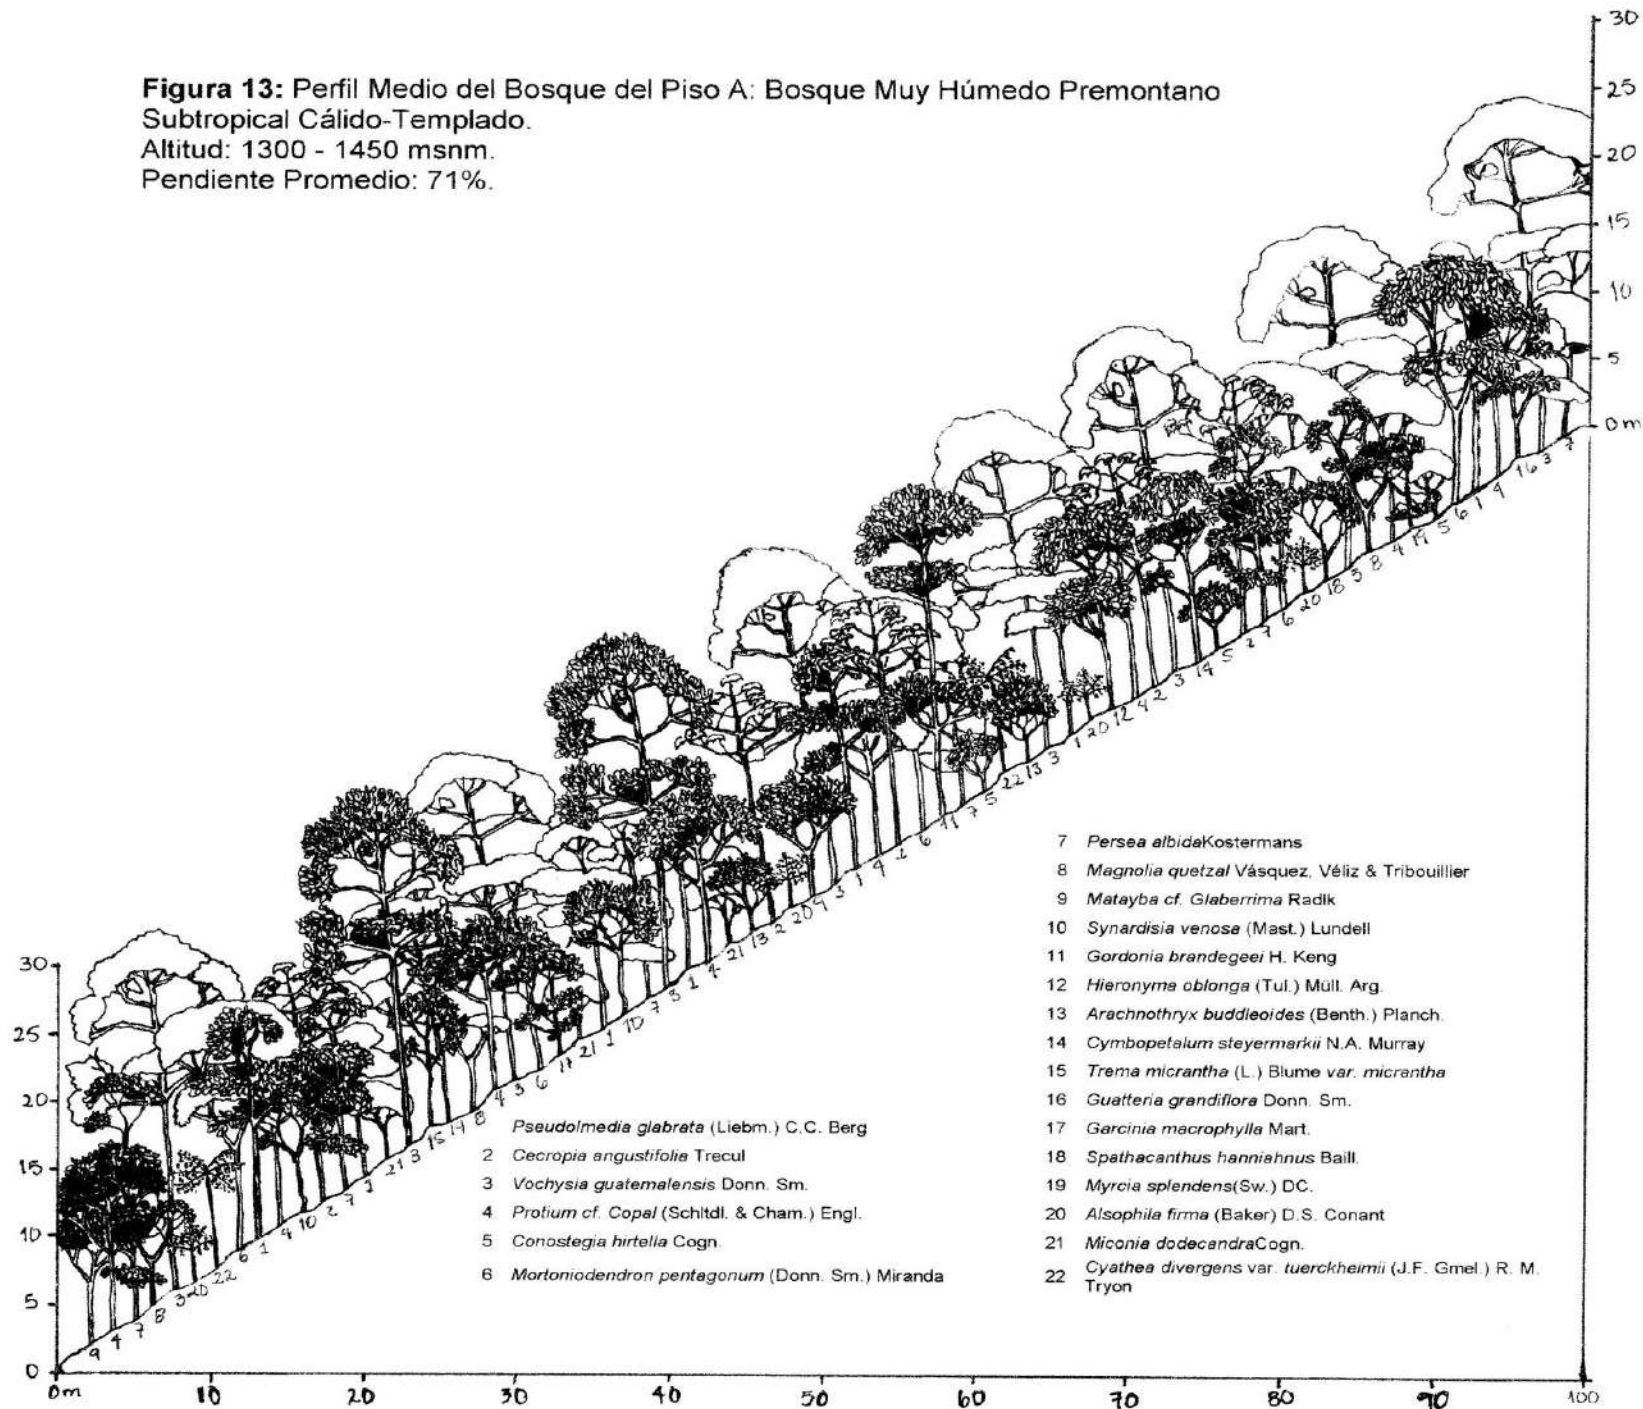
Figura 13: Perfil Medio del Bosque del Piso A: Bosque Muy Húmedo Premontano Subtropical Cálido-Templado.
Altitud: 1300 - 1450 msnm.
Pendiente Promedio: 71%.

Pseudolmedia glabrata (Liebm.) C.C. Berg
2 Cecropia angustifolia Trecul
3 Vochysia guatemalensis Donn. Sm.
4 Protium cf. Copal (Schltdl. & Cham.) Engl.
5 Conostegia hirtella Cogn.
6 Mortoniodendron pentagonum (Donn. Sm.) Miranda

7 Persea albidaKostermans
8 Magnolia quetzal Vásquez, Véliz & Tribouillier
9 Matayba cf. Glaberrima Radlk
10 Synardisia venosa (Mast.) Lundell
11 Gordonia brandegeei H. Keng
12 Hieronyma oblonga (Tul.) Müll. Arg.
13 Arachnothryx buddleoides (Benth.) Planch.
14 Cymbopetalum steyermarkii N.A. Murray
15 Trema micrantha (L.) Blume var. micrantha
16 Guatteria grandiflora Donn. Sm.
17 Garcinia macrophylla Mart.
18 Spathacanthus hanniahnus Baill.
19 Myrcia splendens(Sw.) DC.
20 Alsophila firma (Baker) D.S. Conant
21 Miconia dodecandraCogn.
22 Cyathea divergens var. tuerckheimii (J.F. Gmel.) R. M. Tryon

0 5 10 15 20 25 30
0m 10 20 30 40 50 60 70 80 90 100
0m 5 10 15 20 25 30